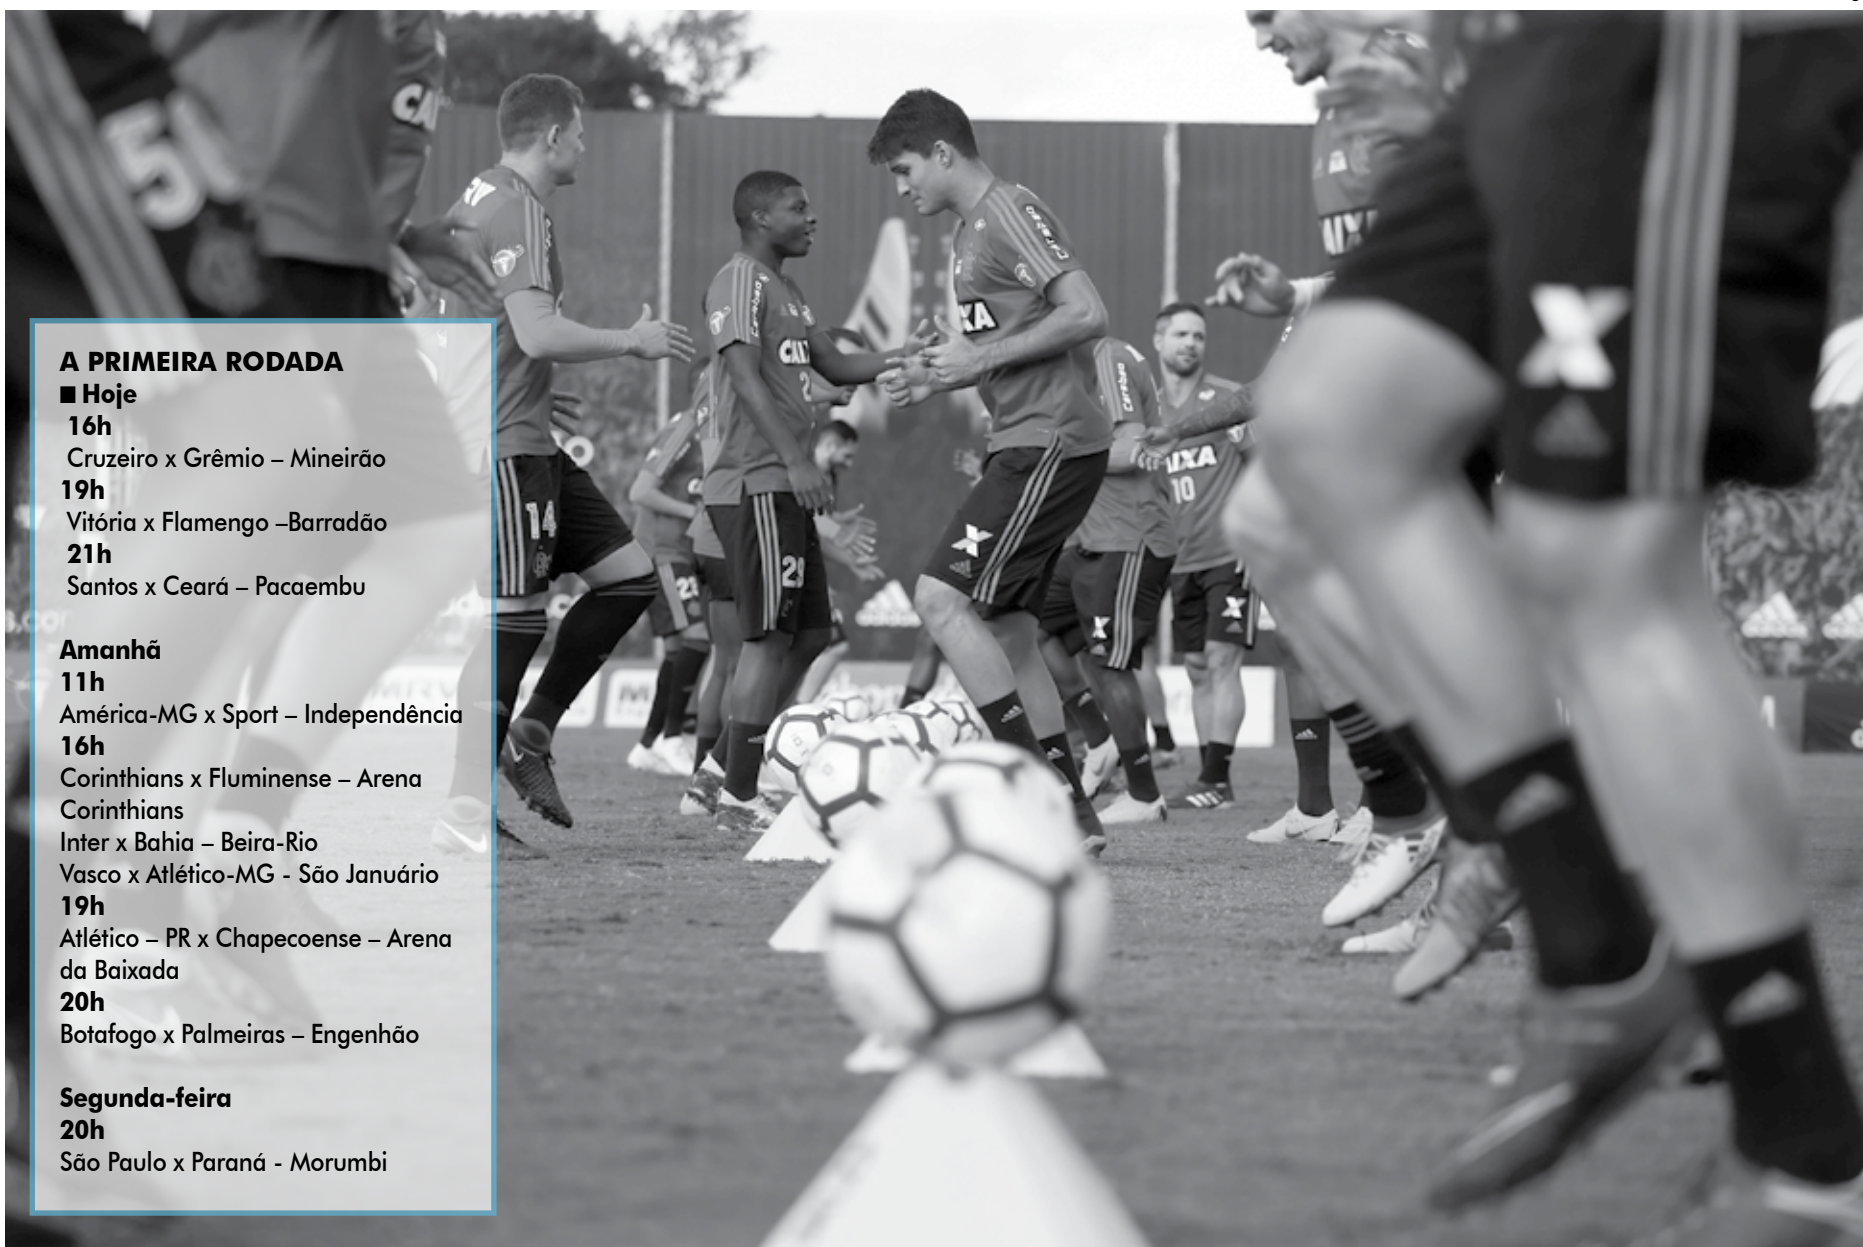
A PRIMEIRA RODADA
■ Hoje
16h
Cruzeiro x Grêmio – Mineirão
19h
Vitória x Flamengo –Barradão
21h
Santos x Ceará – Pacaembu

Amanhã
11h
América-MG x Sport – Independência
16h
Corinthians x Fluminense – Arena Corinthians
Inter x Bahia – Beira-Rio
Vasco x Atlético-MG - São Januário
19h
Atlético – PR x Chapecoense – Arena da Baixada
20h
Botafogo x Palmeiras – Engenhão

Segunda-feira
20h
São Paulo x Paraná - Morumbi